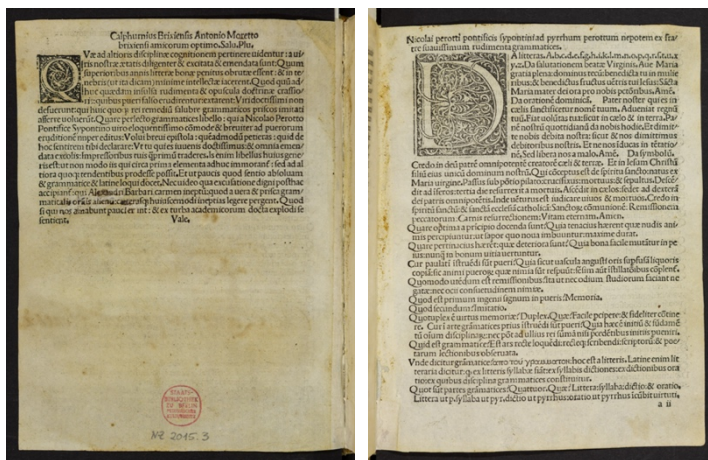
Calphurnius Brixiensis Antonio Moretto brixiensi amicorum optimo. Salu. Plu.

Quae ad altiorum disciplinae cognitionem pertinere uidentur a uiris nostrae aetatis diligenter & excitata & emendata sunt: Quum superioribus annis litterae bonae penitus obrutae essent: & in tenebris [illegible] iacerent: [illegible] intellectae iacerent. Quod quidem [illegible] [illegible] rudimenta & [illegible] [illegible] quibus pueri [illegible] rudimenta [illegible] Viri doctissimi non defuerunt qui huic quoque rei remedium salubre grammaticos priscos imitati afferre uoluerunt. Quare perfecto grammatices libello: qui a Nicolao Perotto Pontifice Sypontino uiro eloquentissimo commode & breuiter ad puerorum eruditionem nuper editus. Volui breui epistola: quaeadmodum percurras: quid de hoc sentirem tibi declarare. Ut tu quies iuuenis doctissimus & omnia eminentia excolis impressoribus nostris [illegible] tradere. Is enim libellus huius generis est ut non modo iis qui circa prima elementa adhuc immorantur: sed ad altiora quoque tendentibus prodesse possit. Et ut paucis quod sentio absoluam & grammaticae & latinae loqui docet. Nec uideo qua excusatione digni posthac accipiantur qui Alexandri Barbari carmen inceptis quod a uera & prisca grammatica & rite abhorret respectu huius formodi inepta legere pergent. Quod si qui non abnuant pauci erunt: & ex turba academicorum docta explodi sentient.

Vale.

Nicolai perotti pontificis sypontini ad pyrrhum perottum nepotem ex fratre suauissimum rudimenta grammatices.

A b c d e f g h i k l m n o p q r s t u x y z. Da salutationem beatae Virginis. Aue Maria gratia plena: dominus tecum: benedicta tu in mulieribus: & benedictus fructus uentris tui Iesus. Sancta Maria mater dei ora pro nobis peccatoribus. Amen. Da orationem dominicam. Pater noster qui es in caelis sanctificetur nomen tuum. Adueniat regnum tuum. Fiat uoluntas tua sicut in caelo & in terra. Panem nostrum quotidianum da nobis hodie. Et dimitte nobis debita nostra: sicut & nos dimittimus debitoribus nostris. Et ne nos inducas in tentationem. Sed libera nos a malo. Amen. Da symbolum. Credo in deum patrem omnipotentem creatorem caeli & terrae. Et in Iesum Christum filium eius unicum dominum nostrum. Qui conceptus est de spiritu sancto: natus ex Maria uirgine. Passus sub pontio pilato: crucifixus: mortuus & sepultus. Descendit ad inferos: tertia die resurrexit a mortuis. Ascendit in caelos: sedet ad dexteram dei patris omnipotentis. Inde uenturus est iudicare uiuos & mortuos. Credo in spiritum sanctum: sanctam ecclesiam catholicam: Sanctorum communionem: Remissionem peccatorum. Carnis resurrectionem: Vitam aeternam. Amen.

Quare optima a principio docenda sunt? Quia tenacius haerent quae nudis animis percipiuntur: ut sapor quo noua imbuuntur maxime durat.

Quare pertinacius haerent quae deteriora sunt? Quia bona facile mutantur in peius: nunquam in bonum uitia uertuntur.

Cur paulatim instruendi sunt pueri? Quia sicut uascula angusti oris superfusa liquoris copia spernunt: ita animi puerorum quae nimia sunt respuunt: sensim autem instillata sibi complent.

Quomodo uitandum est remissionibus: ita ut nec odium studiorum faciant negatae nec ocii consuetudinem nimiae.

Quod est primum ingenii signum in pueris? Memoria.

Quod secundum? Imitatio.

Quotuplex est uirtus memoriae? Duplex. Quae? Facile percipere & fideliter continere.

Cur in arte grammatices primum instruendi sunt pueri? Quia haec omnium & fundamentum omnium disciplinarum: nec potest absolutus esse sine ea in ceteris profectus.

Quid est grammatica? Est ars recte loquendi: recteque scribendi: scriptorum & poetarum lectionibus obseruata.

Unde dicitur grammatica? A graeco γράμματα hoc est a litteris. Latine enim litteratura dicitur: quae ex litteris syllabae: ex syllabis dictiones: ex dictionibus oratio: ex quibus disciplina grammatices constituitur.

Quot sunt partes grammatices? Quattuor. Quae? Littera: syllaba: dictio: & oratio.

Littera ut p: syllaba ut pyr. dictio ut pyrrhus: oratio ut pyrrhus scribit uirtutem.

a ii

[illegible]

AZ 2015. 3